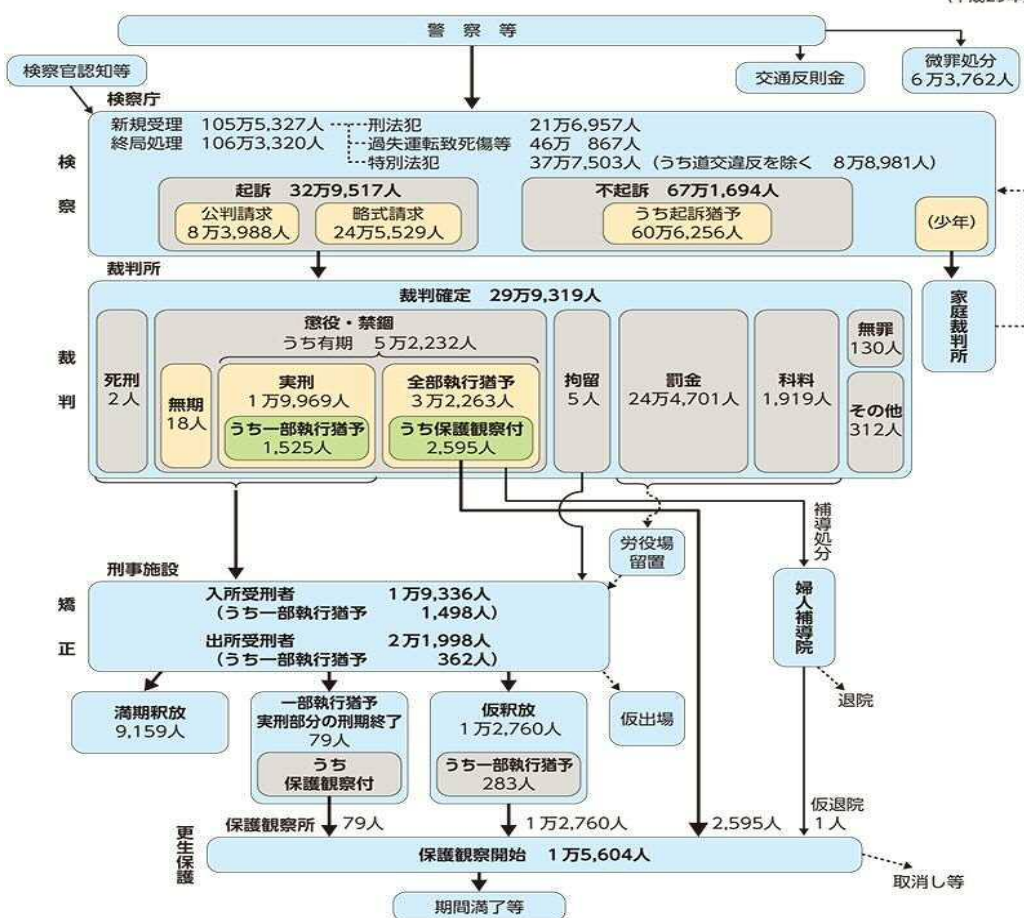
(平成29

警察等

検察官認知等

交通反則金

微罪処分
6万3,762人

検察庁

新規受理 105万5,327人
終局処理 106万3,320人

刑法犯 21万6,957人
過失運転致死傷等 46万 867人
特別法犯 37万7,503人（うち道交違反を除く 8万8,981人）

検

察

起訴 32万9,517人
公判請求 8万3,988人
略式請求 24万5,529人

不起訴 67万1,694人
うち起訴猶予 60万6,256人

(少年)

裁判所

裁判確定 29万9,319人

家庭裁判所

裁

判

死刑 2人

懲役・禁錮
うち有期 5万2,232人

無期 18人

実刑 1万9,969人
うち一部執行猶予 1,525人

全部執行猶予 3万2,263人
うち保護観察付 2,595人

拘留 5人

罰金 24万4,701人

科料 1,919人

無罪 130人

その他 312人

労役場留置

補導処分

刑事施設

矯

正

入所受刑者 1万9,336人
（うち一部執行猶予 1,498人）

出所受刑者 2万1,998人
（うち一部執行猶予 362人）

婦人補導院

退院

満期釈放 9,159人

一部執行猶予
実刑部分の刑期終了
79人
うち
保護観察付

仮釈放
1万2,760人
うち一部執行猶予
283人

仮出場

仮退院
1人

更生保護

保護観察所 79人

1万2,760人

2,595人

保護観察開始 1万5,604人

取消し等

期間満了等